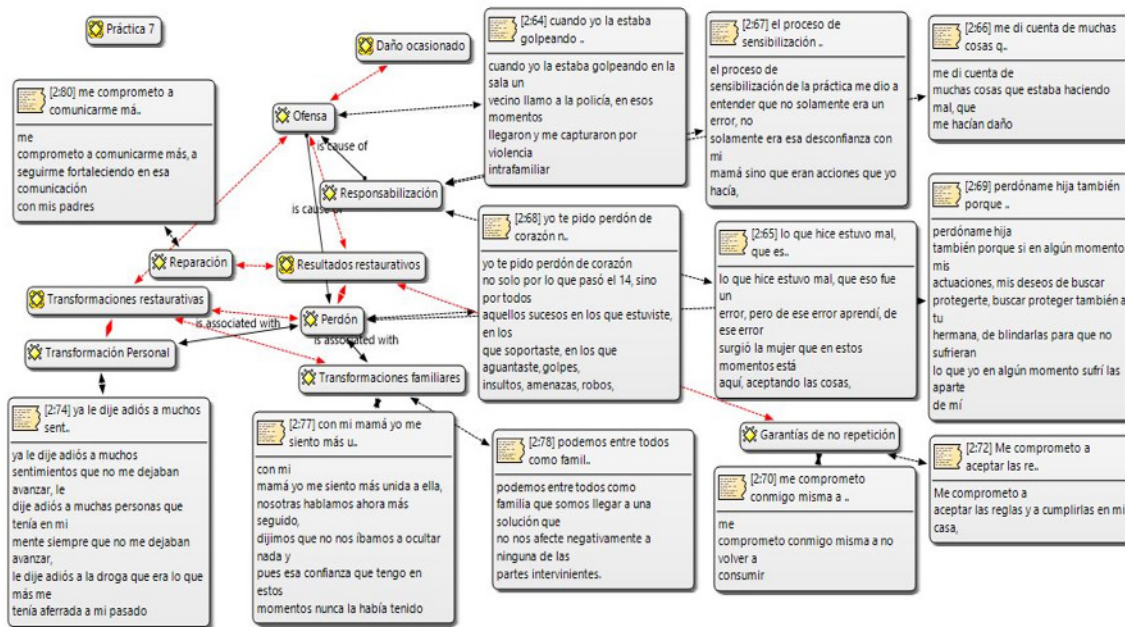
Práctica 7

Daño ocasionado

[2:80] me comprometo a comunicarme má..

me comprometo a comunicarme más, a seguirme fortaleciendo en esa comunicación con mis padres

Ofensa

is cause of

is cause of

Responsabilización

[2:64] cuando yo la estaba golpeando ..

cuando yo la estaba golpeando en la sala un vecino llamo a la policía, en esos momentos llegaron y me capturaron por violencia intrafamiliar

[2:67] el proceso de sensibilización ..

el proceso de sensibilización de la práctica me dio a entender que no solamente era un error, no solamente era esa desconfianza con mi mamá sino que eran acciones que yo hacía,

[2:66] me di cuenta de muchas cosas q..

me di cuenta de muchas cosas que estaba haciendo mal, que me hacían daño

[2:69] perdóname hija también porque ..

perdóname hija también porque si en algún momento mis actuaciones, mis deseos de buscar protegerte, buscar proteger también a tu hermana, de blindarlas para que no sufrieran lo que yo en algún momento sufrí las aparte de mí

Reparación

Resultados restaurativos

Transformaciones restaurativas

is associated with

Perdón

is associated with

Transformación Personal

Transformaciones familiares

[2:68] yo te pido perdón de corazón n..

yo te pido perdón de corazón no solo por lo que pasó el 14, sino por todos aquellos sucesos en los que estuviste, en los que soportaste, en los que aguantaste, golpes, insultos, amenazas, robos,

[2:65] lo que hice estuvo mal, que es..

lo que hice estuvo mal, que eso fue un error, pero de ese error aprendí, de ese error surgió la mujer que en estos momentos está aquí, aceptando las cosas,

[2:74] ya le dije adiós a muchos sent..

ya le dije adiós a muchos sentimientos que no me dejaban avanzar, le dije adiós a muchas personas que tenía en mi mente siempre que no me dejaban avanzar, le dije adiós a la droga que era lo que más me tenía aferrada a mi pasado

[2:77] con mi mamá yo me siento más u..

con mi mamá yo me siento más unida a ella, nosotras hablamos ahora más seguido, dijimos que no nos íbamos a ocultar nada y pues esa confianza que tengo en estos momentos nunca la había tenido

[2:78] podemos entre todos como famil..

podemos entre todos como familia que somos llegar a una solución que no nos afecte negativamente a ninguna de las partes intervinientes.

Garantías de no repetición

[2:70] me comprometo conmigo misma a ..

me comprometo conmigo misma a no volver a consumir

[2:72] Me comprometo a aceptar las re..

Me comprometo a aceptar las reglas y a cumplirlas en mi casa,